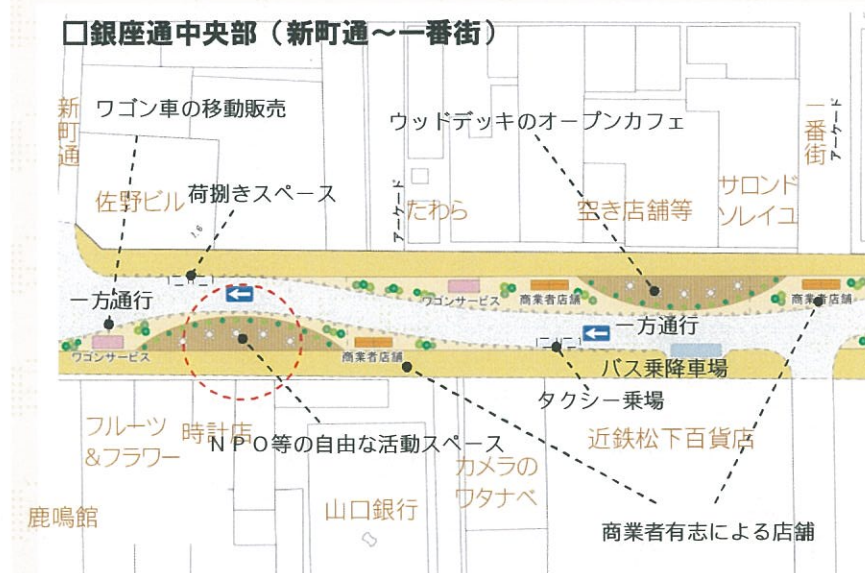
□銀座通中央部（新町通～一番街）

新町通

ワゴン車の移動販売

ウッドデッキのオープンカフェ

一番街

佐野ビル

荷捌きスペース

アーケード

たわら

空き店舗等

サロンド ソレイユ

アーケード

一方通行

ワゴンサービス

商業者店舗

商業者店舗

ワゴンサービス

一方通行

商業者店舗

バス乗降車場

タクシー乗場

フルーツ ＆フラワー

時計店

ＮＰＯ等の自由な活動スペース

近鉄松下百貨店

カメラの ワタナベ

鹿鳴館

山口銀行

商業者有志による店舗